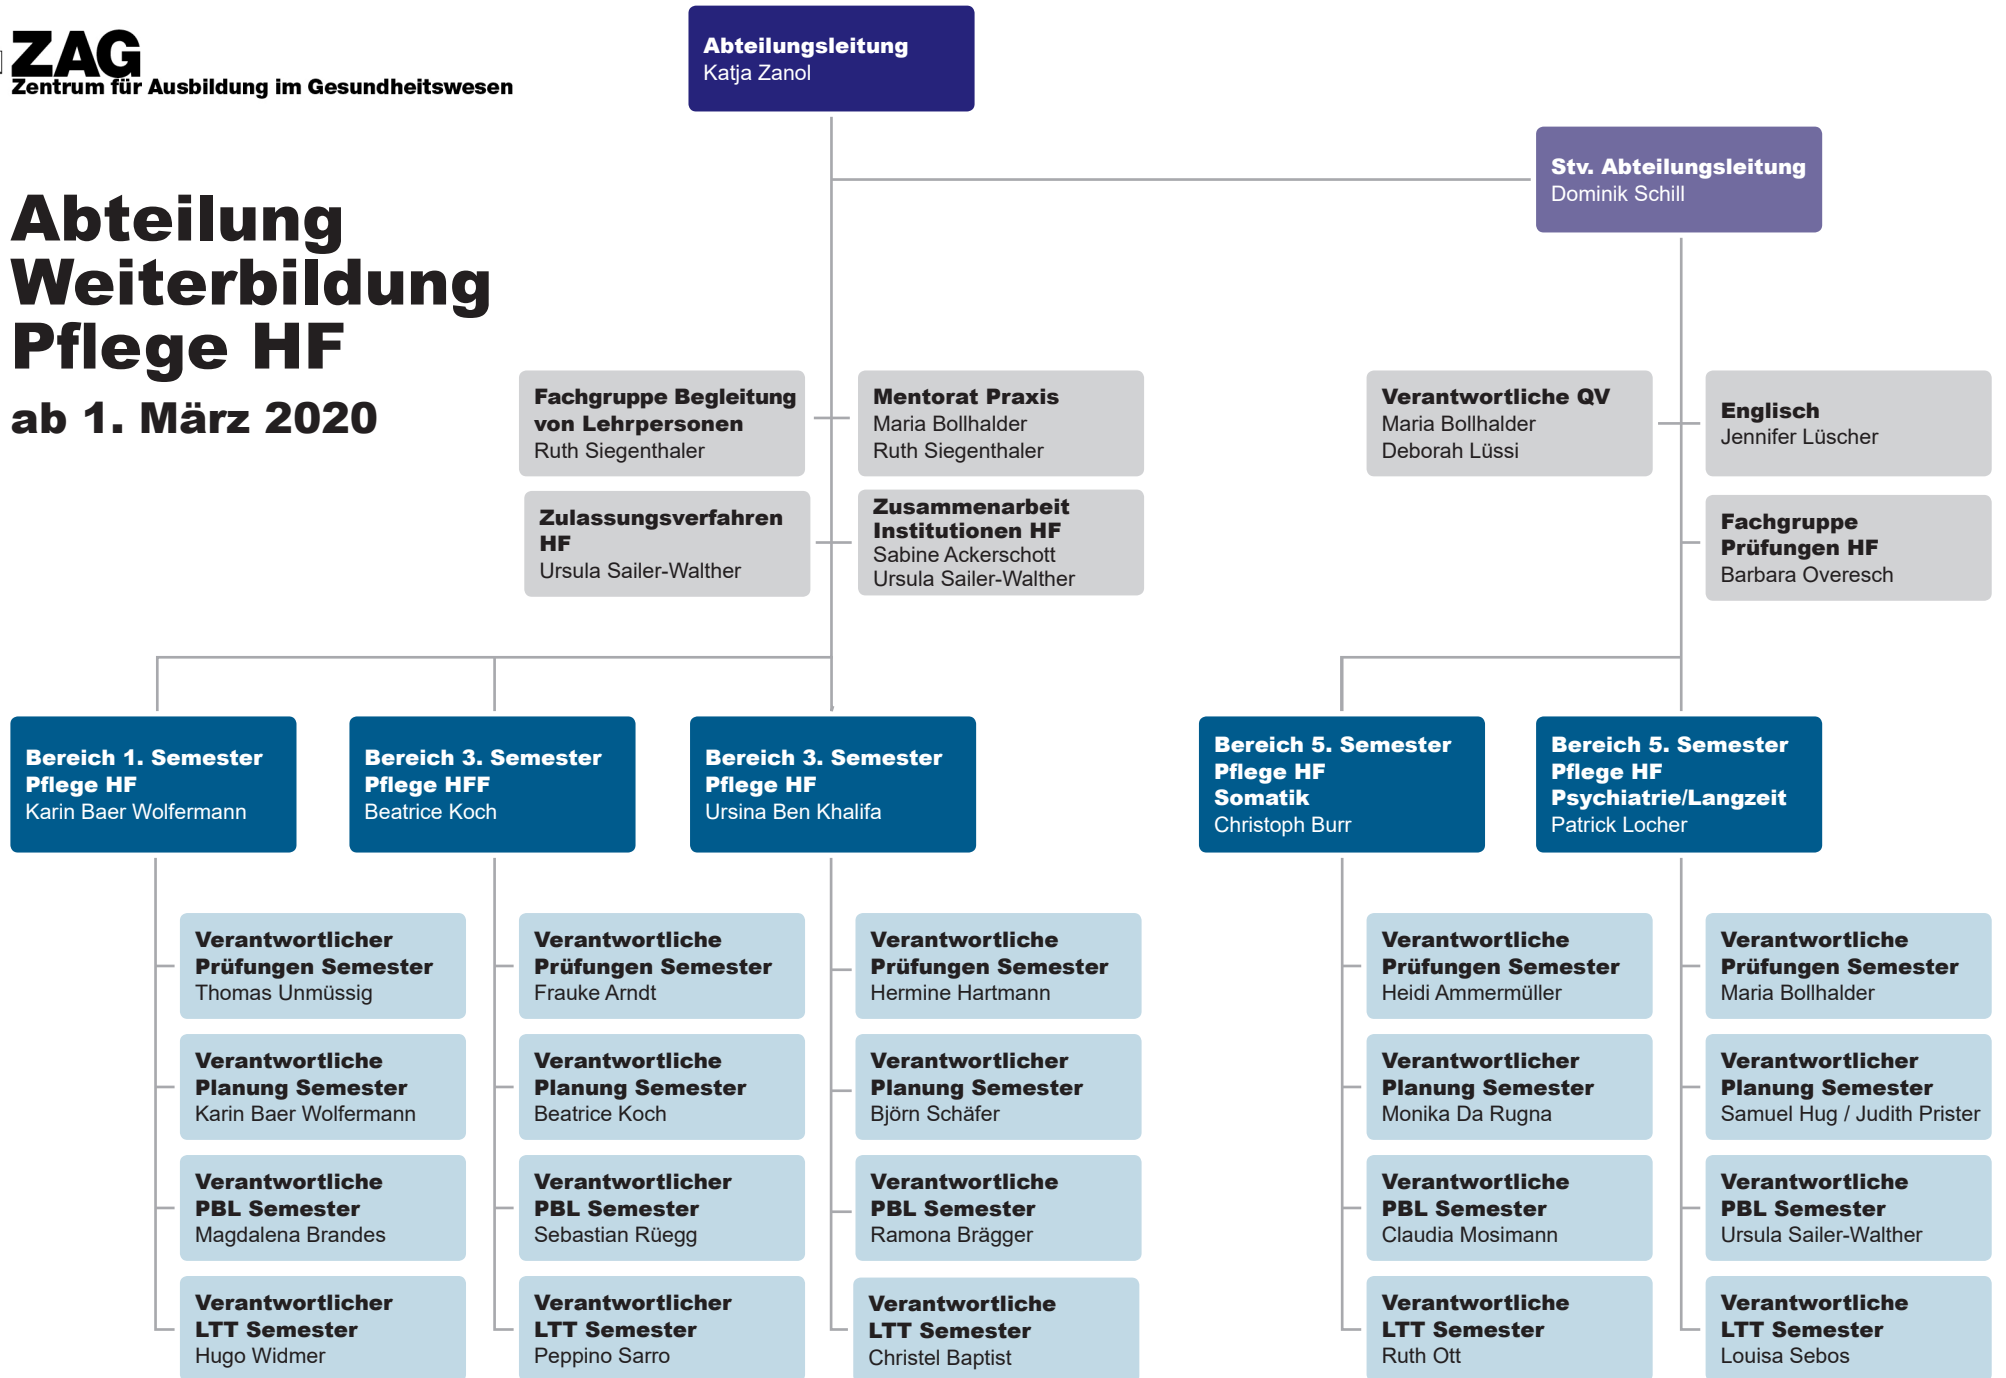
ZAG
Zentrum für Ausbildung im Gesundheitswesen

Abteilungsleitung
Katja Zanol

Stv. Abteilungsleitung
Dominik Schill

Abteilung Weiterbildung Pflege HF
ab 1. März 2020

Fachgruppe Begleitung von Lehrpersonen
Ruth Siegenthaler

Mentorat Praxis
Maria Bollhalder
Ruth Siegenthaler

Zulassungsverfahren HF
Ursula Sailer-Walther

Zusammenarbeit Institutionen HF
Sabine Ackerschott
Ursula Sailer-Walther

Verantwortliche QV
Maria Bollhalder
Deborah Lüssi

Englisch
Jennifer Lüscher

Fachgruppe Prüfungen HF
Barbara Overesch

Bereich 1. Semester Pflege HF
Karin Baer Wolfermann

Bereich 3. Semester Pflege HFF
Beatrice Koch

Bereich 3. Semester Pflege HF
Ursina Ben Khalifa

Bereich 5. Semester Pflege HF Somatik
Christoph Burr

Bereich 5. Semester Pflege HF Psychiatrie/Langzeit
Patrick Locher

Verantwortlicher Prüfungen Semester
Thomas Unmüssig

Verantwortliche Planung Semester
Karin Baer Wolfermann

Verantwortliche PBL Semester
Magdalena Brandes

Verantwortlicher LTT Semester
Hugo Widmer

Verantwortliche Prüfungen Semester
Frauke Arndt

Verantwortliche Planung Semester
Beatrice Koch

Verantwortlicher PBL Semester
Sebastian Rüegg

Verantwortlicher LTT Semester
Peppino Sarro

Verantwortliche Prüfungen Semester
Hermine Hartmann

Verantwortlicher Planung Semester
Björn Schäfer

Verantwortliche PBL Semester
Ramona Brägger

Verantwortliche LTT Semester
Christel Baptist

Verantwortliche Prüfungen Semester
Heidi Ammermüller

Verantwortlicher Planung Semester
Monika Da Rugna

Verantwortliche PBL Semester
Claudia Mosimann

Verantwortliche LTT Semester
Ruth Ott

Verantwortliche Prüfungen Semester
Maria Bollhalder

Verantwortlicher Planung Semester
Samuel Hug / Judith Prister

Verantwortliche PBL Semester
Ursula Sailer-Walther

Verantwortliche LTT Semester
Louisa Sebos